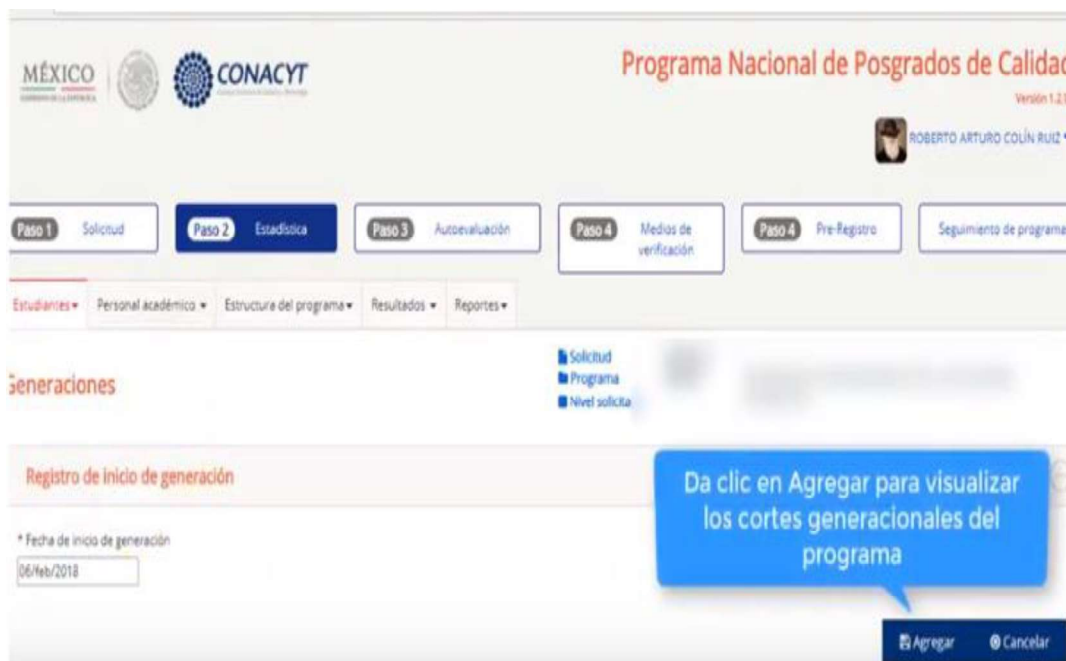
MÉXICO
GOBIERNO DE LA REPÚBLICA

CONACYT

Programa Nacional de Posgrados de Calidad
Versión 1.2.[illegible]

ROBERTO ARTURO COLÍN RUIZ

Paso 1 Solicitud
Paso 2 Estadística
Paso 3 Autoevaluación
Paso 4 Medios de verificación
Paso 4 Pre-Registro
Seguimiento de programa

Estudiantes ▾ Personal académico ▾ Estructura del programa ▾ Resultados ▾ Reportes ▾

Generaciones

Solicitud
Programa
Nivel solicita

Registro de inicio de generación

* Fecha de inicio de generación
06/feb/2018

Da clic en Agregar para visualizar los cortes generacionales del programa

Agregar
Cancelar